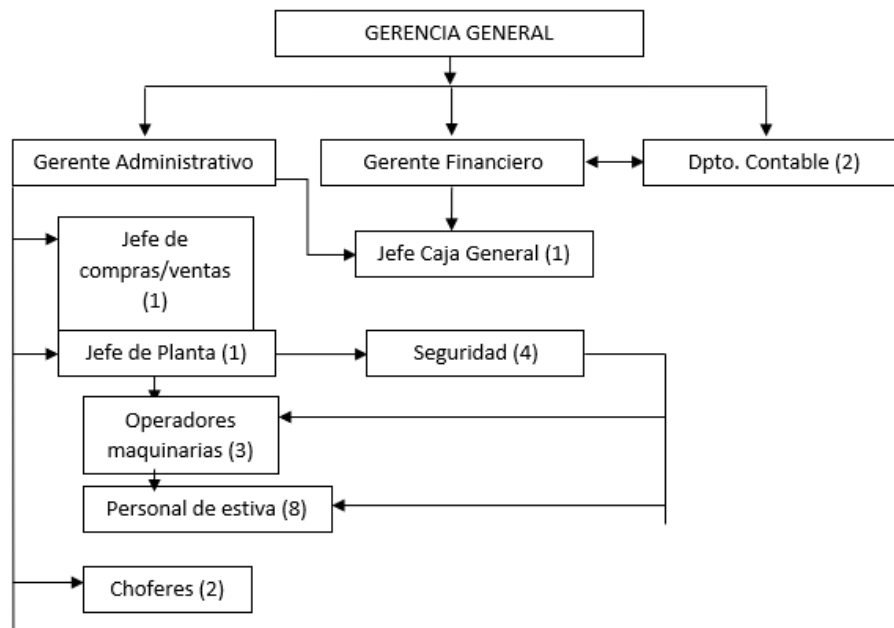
GERENCIA GENERAL

Gerente Administrativo

Gerente Financiero

Dpto. Contable (2)

Jefe de compras/ventas (1)

Jefe Caja General (1)

Jefe de Planta (1)

Seguridad (4)

Operadores maquinarias (3)

Personal de estiva (8)

Choferes (2)